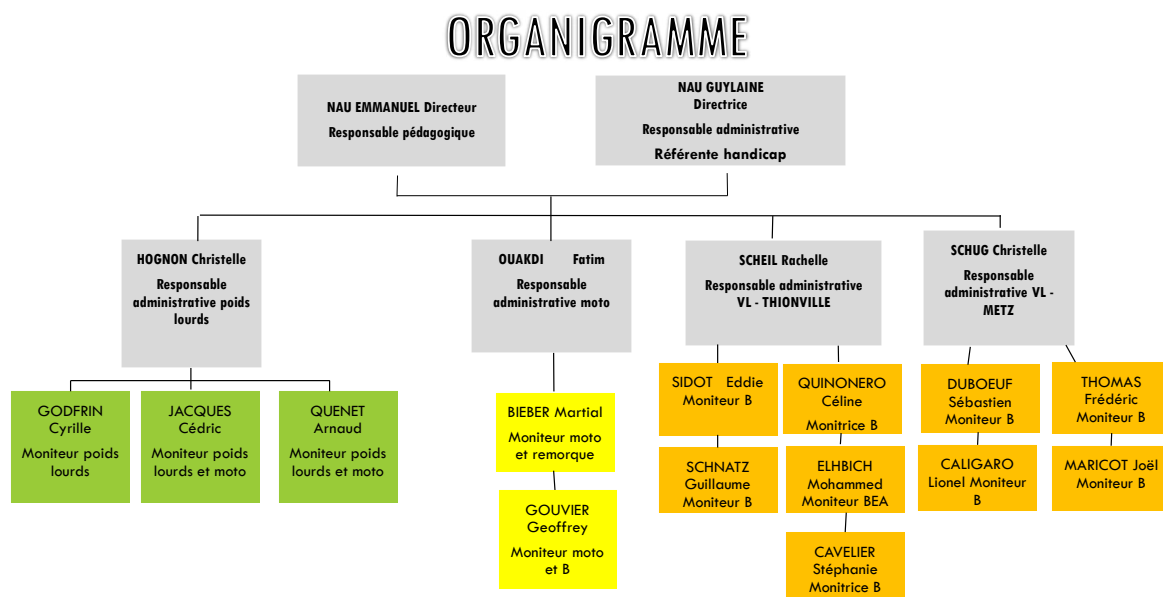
ORGANIGRAMME

NAU EMMANUEL Directeur
Responsable pédagogique

NAU GUYLAINE
Directrice
Responsable administrative
Référente handicap

HOGNON Christelle
Responsable administrative poids lourds

OUAKDI Fatim
Responsable administrative moto

SCHEIL Rachelle
Responsable administrative VL - THIONVILLE

SCHUG Christelle
Responsable administrative VL - METZ

GODFRIN Cyrille
Moniteur poids lourds

JACQUES Cédric
Moniteur poids lourds et moto

QUENET Arnaud
Moniteur poids lourds et moto

BIEBER Martial
Moniteur moto et remorque

GOUVIER Geoffrey
Moniteur moto et B

SIDOT Eddie
Moniteur B

SCHNATZ Guillaume
Moniteur B

QUINONERO Céline
Monitrice B

ELHBICH Mohammed
Moniteur BEA

CAVELIER Stéphanie
Monitrice B

DUBOEUF Sébastien
Moniteur B

CALIGARO Lionel Moniteur B

THOMAS Frédéric
Moniteur B

MARICOT Joël
Moniteur B